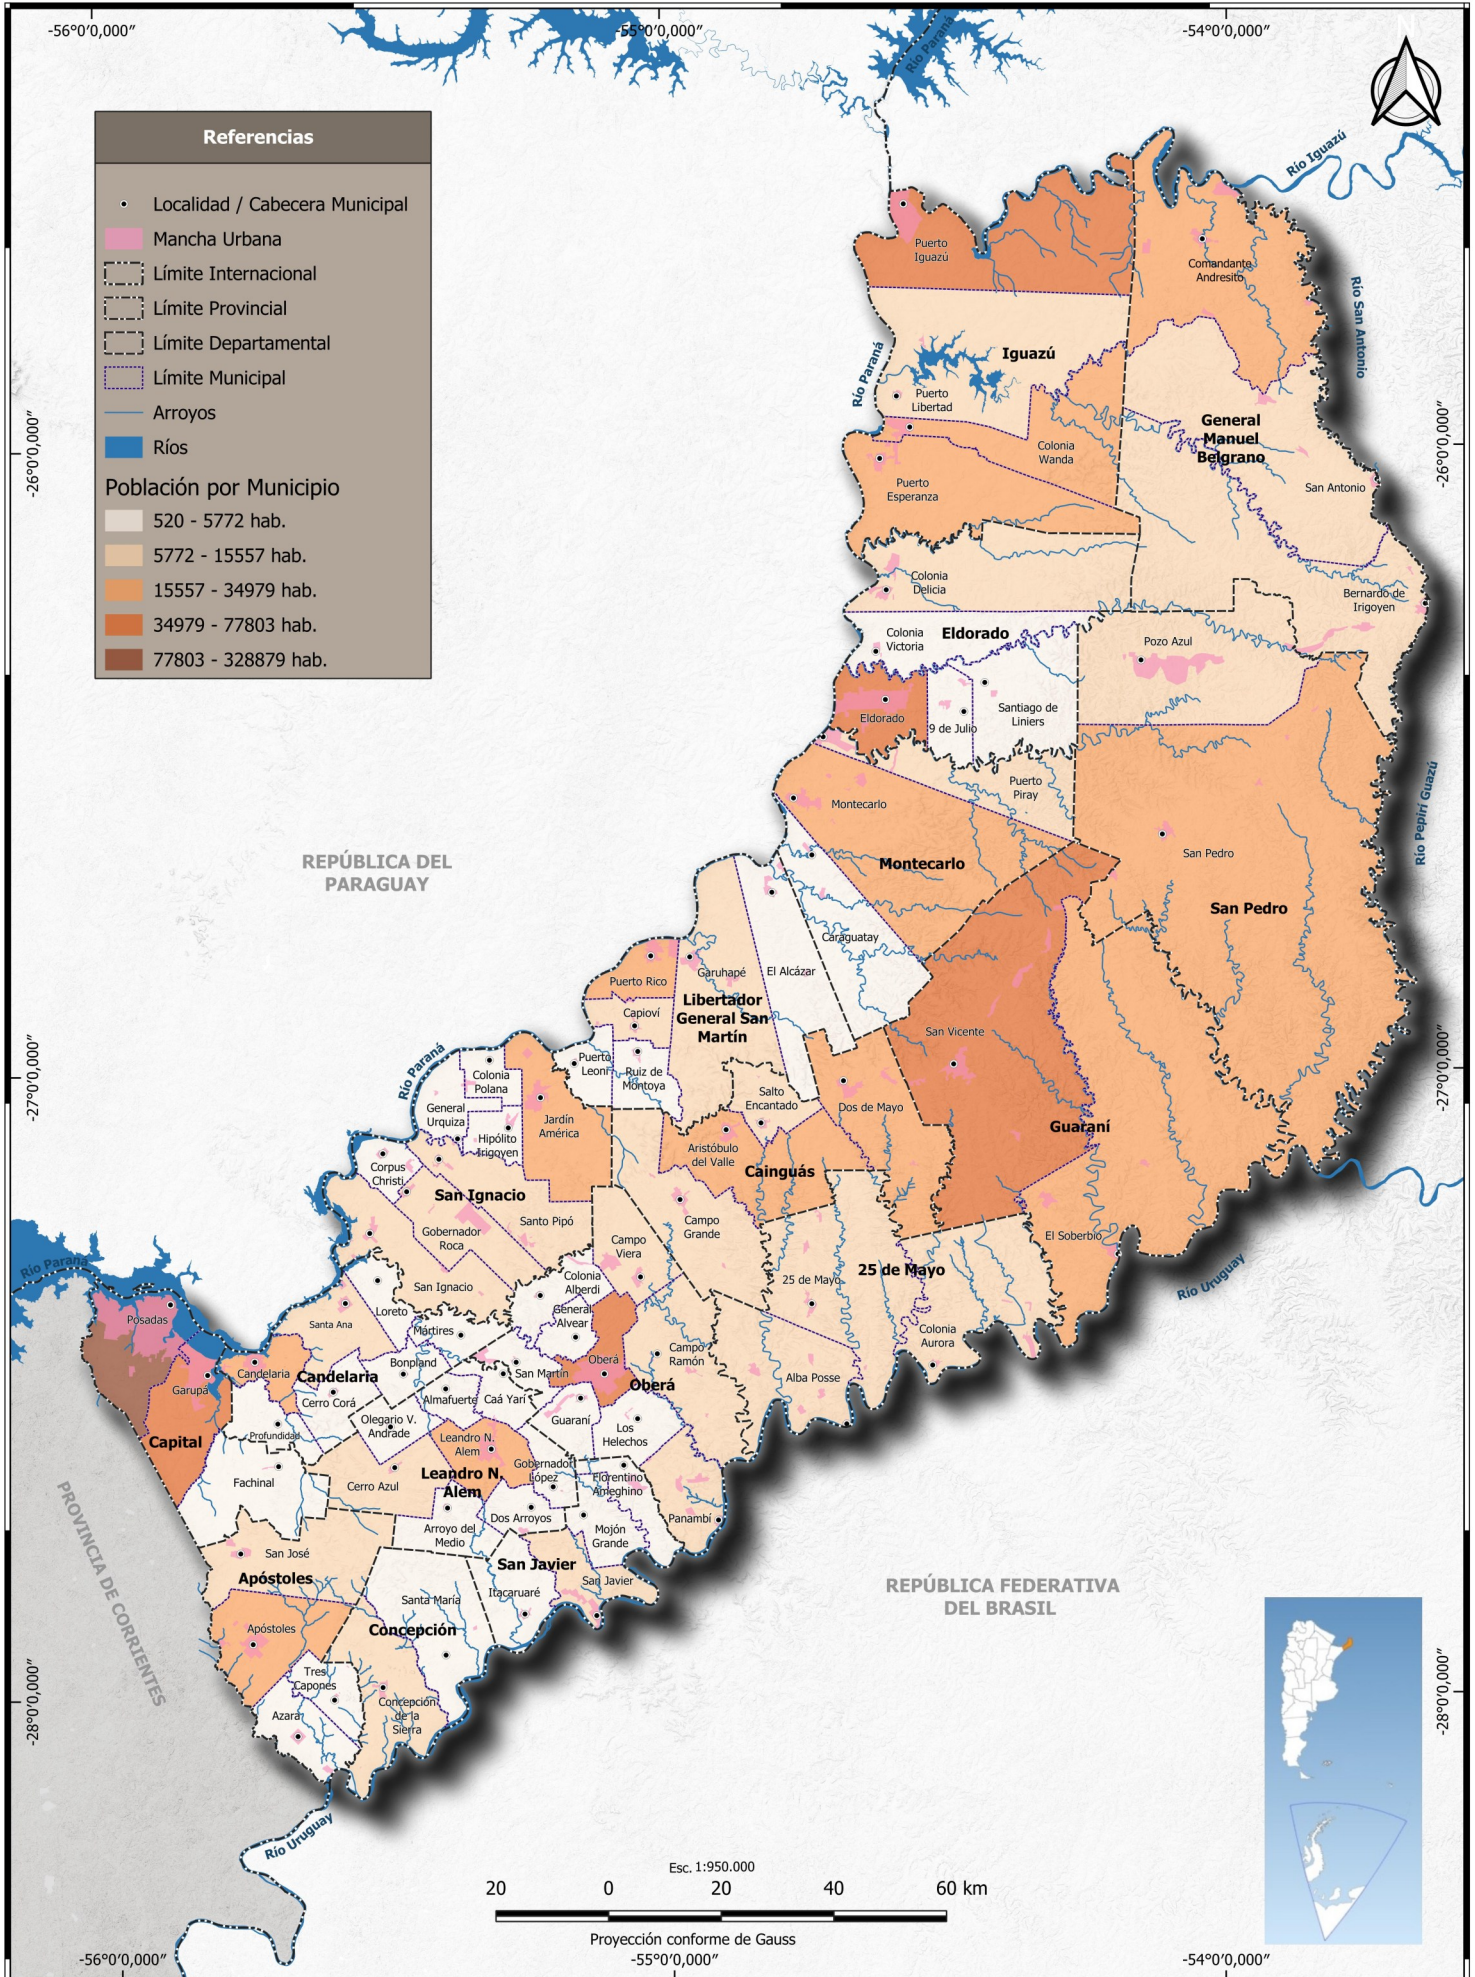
-56°0'0,000" -55°0'0,000" -54°0'0,000"

N

Referencias
Localidad / Cabecera Municipal
Mancha Urbana
Límite Internacional
Límite Provincial
Límite Departamental
Límite Municipal
Arroyos
Ríos
Población por Municipio
520 - 5772 hab.
5772 - 15557 hab.
15557 - 34979 hab.
34979 - 77803 hab.
77803 - 328879 hab.

Río Paraná
Río Iguazú
Río San Antonio
Río Pepirí Guazú
Río Uruguay
Río Paraná
Río Paraná
Río Paraná
Río Uruguay

-26°0'0,000" -27°0'0,000" -28°0'0,000"
-26°0'0,000" -27°0'0,000" -28°0'0,000"

Puerto Iguazú
Comandante Andresito
Iguazú
Puerto Libertad
Colonia Wanda
General Manuel Belgrano
Puerto Esperanza
San Antonio
Colonia Delicia
Bernardo de Irigoyen
Colonia Victoria
Eldorado
Pozo Azul
Eldorado
9 de Julio
Santiago de Liniers
Puerto Piray
Montecarlo
Montecarlo
San Pedro
San Pedro
Caraguatay
El Alcázar
Garuhapé
Puerto Rico
Libertador General San Martín
Capioví
San Vicente
Puerto Leoni
Ruiz de Montoya
Colonia Polana
Salto Encantado
Dos de Mayo
Guaraní
General Urquiza
Jardín América
Hipólito Irigoyen
Aristóbulo del Valle
Cainguás
Corpus Christi
San Ignacio
Santo Pipó
Campo Grande
Gobernador Roca
Campo Viera
El Soberbio
25 de Mayo
25 de Mayo
San Ignacio
Colonia Alberdi
General Alvear
Loreto
Santa Ana
Mártires
Campo Ramón
Colonia Aurora
Posadas
Candelaria
Bonpland
San Martín
Oberá
Oberá
Candelaria
Garupá
Cerro Corá
Almafuerte
Caá Yarí
Alba Posse
Olegario V. Andrade
Guaraní
Capital
Profundidad
Leandro N. Alem
Los Helechos
Gobernador López
Florentino Ameghino
Leandro N. Alem
Fachinal
Cerro Azul
Dos Arroyos
Panambí
Arroyo del Medio
Mojón Grande
San José
San Javier
Apóstoles
Itacaruaré
San Javier
Santa María
Apóstoles
Concepción
Tres Capones
Azara
Concepción de la Sierra

REPÚBLICA DEL PARAGUAY
REPÚBLICA FEDERATIVA DEL BRASIL
PROVINCIA DE CORRIENTES

Esc. 1:950.000
20 0 20 40 60 km
Proyección conforme de Gauss

-56°0'0,000" -55°0'0,000" -54°0'0,000"